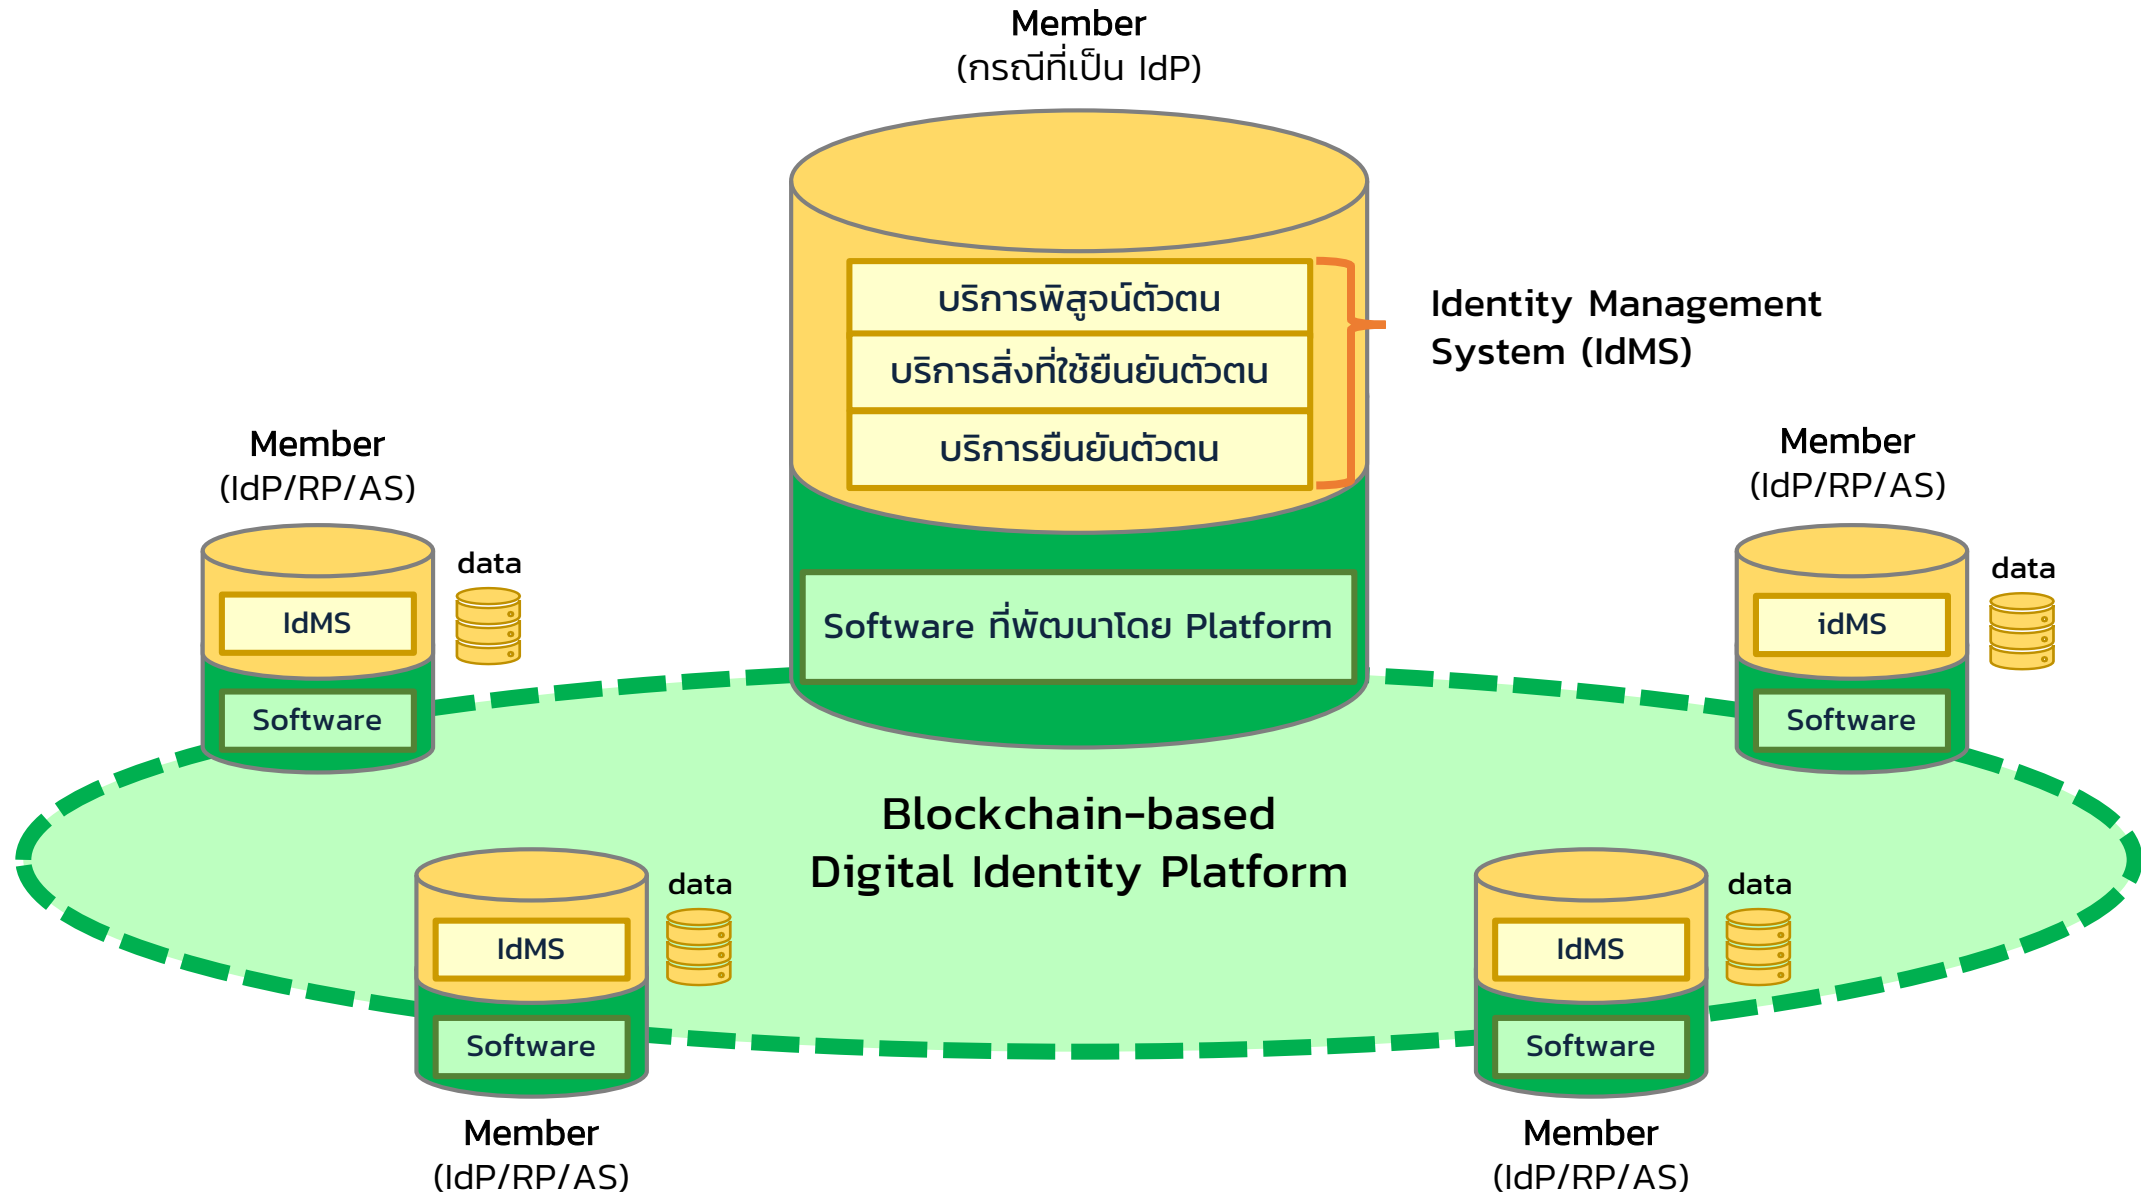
Member
(กรณีที่เป็น IdP)

บริการพิสูจน์ตัวตน
บริการสิ่งที่ใช้ยืนยันตัวตน
บริการยืนยันตัวตน

Identity Management System (IdMS)

Software ที่พัฒนาโดย Platform

Member
(IdP/RP/AS)

data

IdMS

Software

Member
(IdP/RP/AS)

data

idMS

Software

Blockchain-based
Digital Identity Platform

data

IdMS

Software

Member
(IdP/RP/AS)

data

IdMS

Software

Member
(IdP/RP/AS)